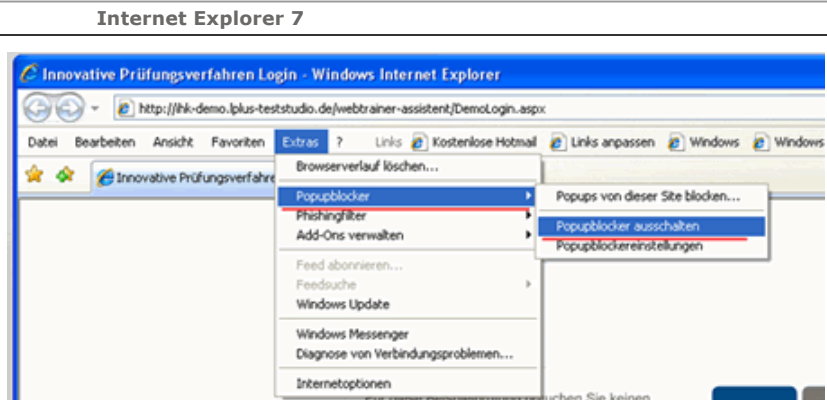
Internet Explorer 7

Innovative Prüfungsverfahren Login - Windows Internet Explorer

http://ihk-demo.lplus-teststudio.de/webtrainer-assistent/DemoLogin.aspx

Datei Bearbeiten Ansicht Favoriten Extras ? Links Kostenlose Hotmail Links anpassen Windows Windows

Innovative Prüfungsverfahre

Browserverlauf löschen...
Popupblocker
Phishingfilter
Add-Ons verwalten
Feed abonnieren...
Feedsuche
Windows Update
Windows Messenger
Diagnose von Verbindungsproblemen...
Internetoptionen

Popups von dieser Site blocken...
Popupblocker ausschalten
Popupblockereinstellungen

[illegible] uchen Sie keinen